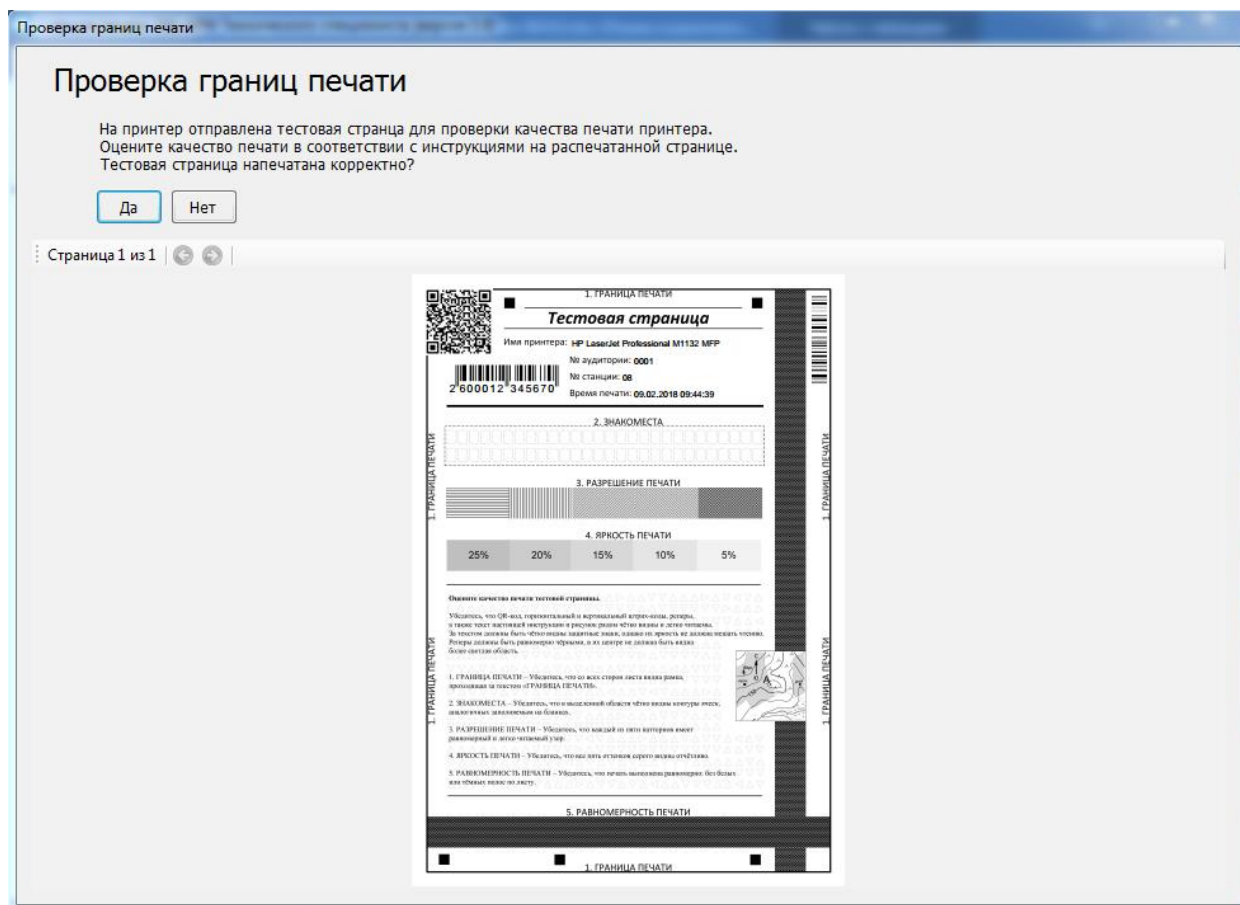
Проверка границ печати

Проверка границ печати

На принтер отправлена тестовая страница для проверки качества печати принтера. Оцените качество печати в соответствии с инструкциями на распечатанной странице. Тестовая страница напечатана корректно?

Да Нет

Страница 1 из 1

1. ГРАНИЦА ПЕЧАТИ

Тестовая страница

Имя принтера: HP LaserJet Professional M1132 MFP
№ аудитории: 0001
№ станции: 08
Время печати: 09.02.2018 09:44:39

2 600012 345670

2. ЗНАКОМЕСТА

3. РАЗРЕШЕНИЕ ПЕЧАТИ

4. ЯРКОСТЬ ПЕЧАТИ

| 25% | 20% | 15% | 10% | 5% |
|---|---|---|---|---|

Оцените качество печати тестовой страницы.

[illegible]

1. ГРАНИЦА ПЕЧАТИ – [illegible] «ГРАНИЦА ПЕЧАТИ».

2. ЗНАКОМЕСТА – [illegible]

3. РАЗРЕШЕНИЕ ПЕЧАТИ – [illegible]

4. ЯРКОСТЬ ПЕЧАТИ – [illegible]

5. РАВНОМЕРНОСТЬ ПЕЧАТИ – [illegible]

5. РАВНОМЕРНОСТЬ ПЕЧАТИ

1. ГРАНИЦА ПЕЧАТИ

1. ГРАНИЦА ПЕЧАТИ
1. ГРАНИЦА ПЕЧАТИ
1. ГРАНИЦА ПЕЧАТИ
1. ГРАНИЦА ПЕЧАТИ